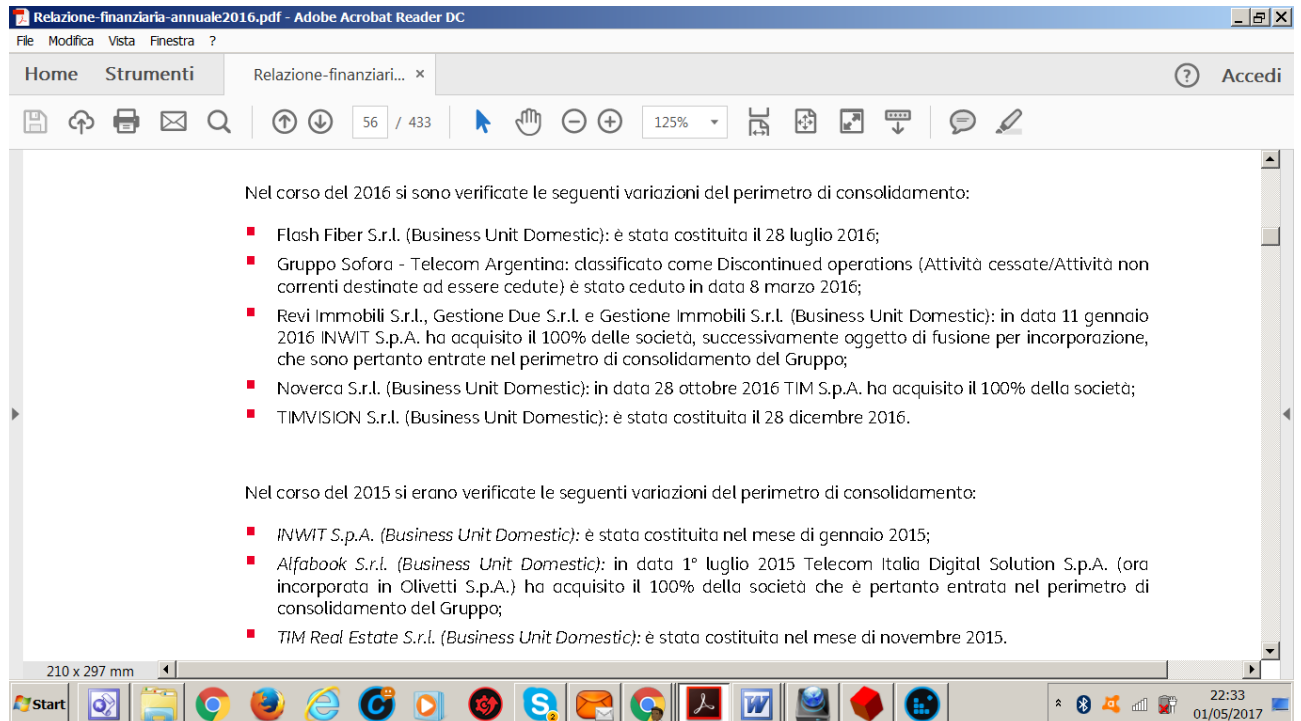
Relazione-finanziaria-annuale2016.pdf - Adobe Acrobat Reader DC

File Modifica Vista Finestra ?

Home Strumenti Relazione-finanziari... ×

? Accedi

56 / 433 125%

Nel corso del 2016 si sono verificate le seguenti variazioni del perimetro di consolidamento:

- Flash Fiber S.r.l. (Business Unit Domestic): è stata costituita il 28 luglio 2016;
- Gruppo Sofora - Telecom Argentina: classificato come Discontinued operations (Attività cessate/Attività non correnti destinate ad essere cedute) è stato ceduto in data 8 marzo 2016;
- Revi Immobili S.r.l., Gestione Due S.r.l. e Gestione Immobili S.r.l. (Business Unit Domestic): in data 11 gennaio 2016 INWIT S.p.A. ha acquisito il 100% delle società, successivamente oggetto di fusione per incorporazione, che sono pertanto entrate nel perimetro di consolidamento del Gruppo;
- Noverca S.r.l. (Business Unit Domestic): in data 28 ottobre 2016 TIM S.p.A. ha acquisito il 100% della società;
- TIMVISION S.r.l. (Business Unit Domestic): è stata costituita il 28 dicembre 2016.

Nel corso del 2015 si erano verificate le seguenti variazioni del perimetro di consolidamento:

- INWIT S.p.A. (Business Unit Domestic): è stata costituita nel mese di gennaio 2015;
- Alfabook S.r.l. (Business Unit Domestic): in data 1° luglio 2015 Telecom Italia Digital Solution S.p.A. (ora incorporata in Olivetti S.p.A.) ha acquisito il 100% della società che è pertanto entrata nel perimetro di consolidamento del Gruppo;
- TIM Real Estate S.r.l. (Business Unit Domestic): è stata costituita nel mese di novembre 2015.

210 x 297 mm

Start

22:33
01/05/2017